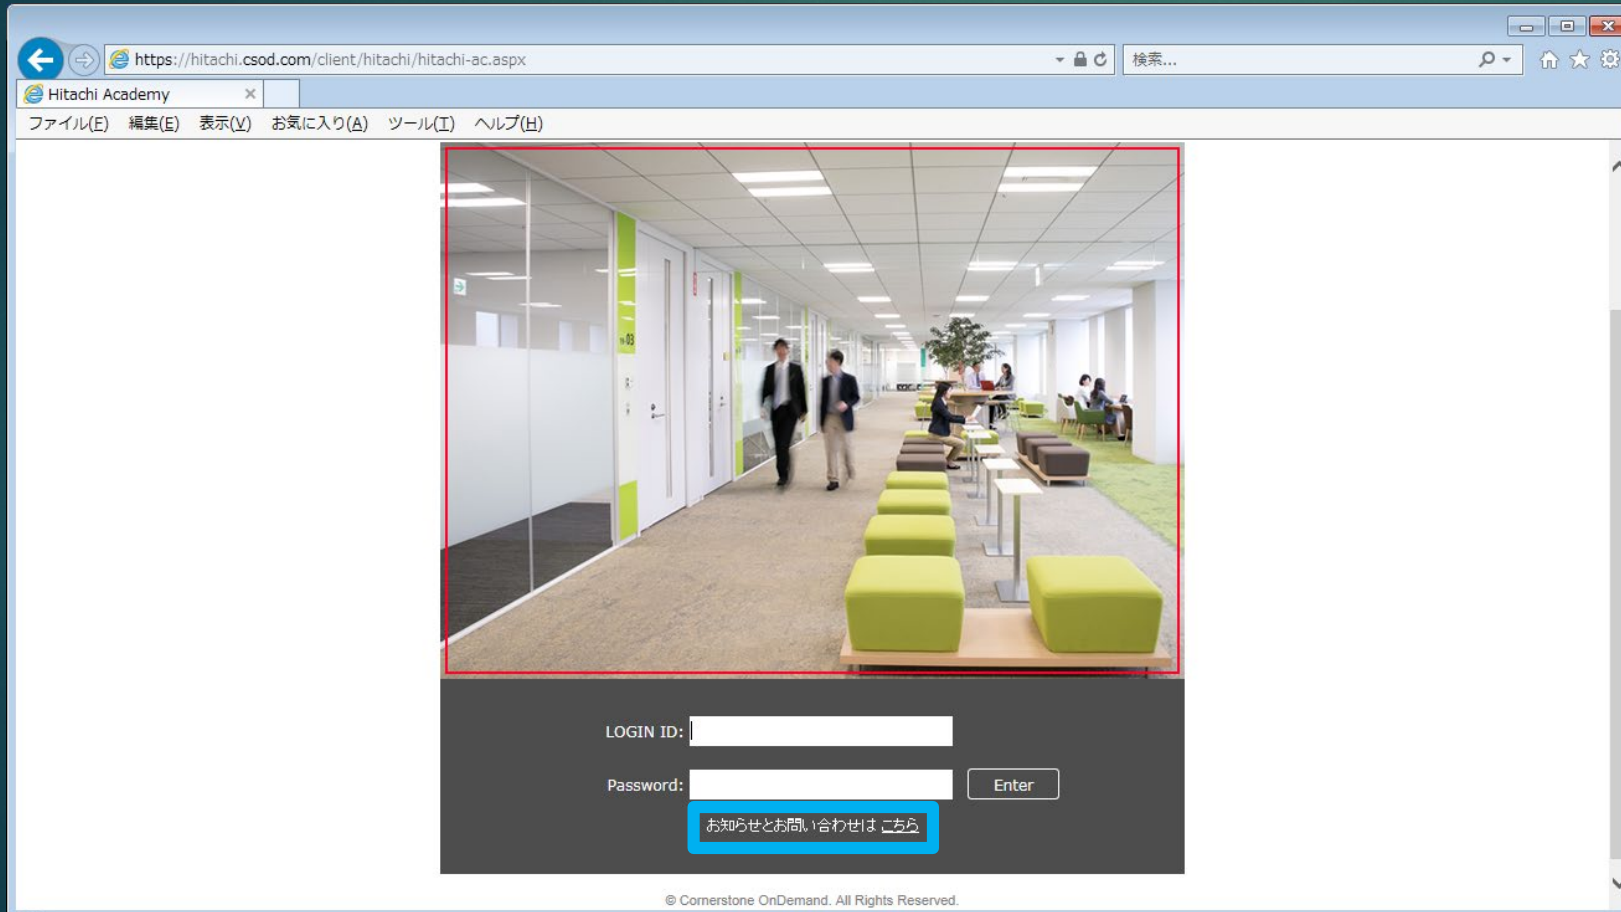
https://hitachi.csod.com/client/hitachi/hitachi-ac.aspx

検索...

Hitachi Academy

ファイル(F) 編集(E) 表示(V) お気に入り(A) ツール(T) ヘルプ(H)

LOGIN ID:

Password:

Enter

お知らせとお問い合わせは こちら

© Cornerstone OnDemand. All Rights Reserved.